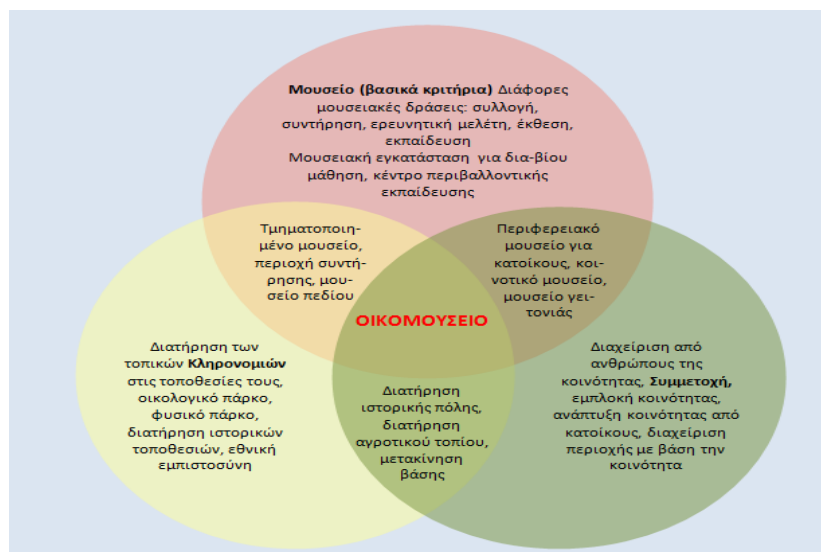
**Μουσείο (βασικά κριτήρια)** Διάφορες μουσειακές δράσεις: συλλογή, συντήρηση, ερευνητική μελέτη, έκθεση, εκπαίδευση
Μουσειακή εγκατάσταση για δια-βίου μάθηση, κέντρο περιβαλλοντικής εκπαίδευσης

Τμηματοποιημένο μουσείο, περιοχή συντήρησης, μουσείο πεδίου

Περιφερειακό μουσείο για κατοίκους, κοινοτικό μουσείο, μουσείο γειτονιάς

ΟΙΚΟΜΟΥΣΕΙΟ

Διατήρηση των τοπικών **Κληρονομιών** στις τοποθεσίες τους, οικολογικό πάρκο, φυσικό πάρκο, διατήρηση ιστορικών τοποθεσιών, εθνική εμπιστοσύνη

Διατήρηση ιστορικής πόλης, διατήρηση αγροτικού τοπίου, μετακίνηση βάσης

Διαχείριση από ανθρώπους της κοινότητας, **Συμμετοχή,** εμπλοκή κοινότητας, ανάπτυξη κοινότητας από κατοίκους, διαχείριση περιοχής με βάση την κοινότητα